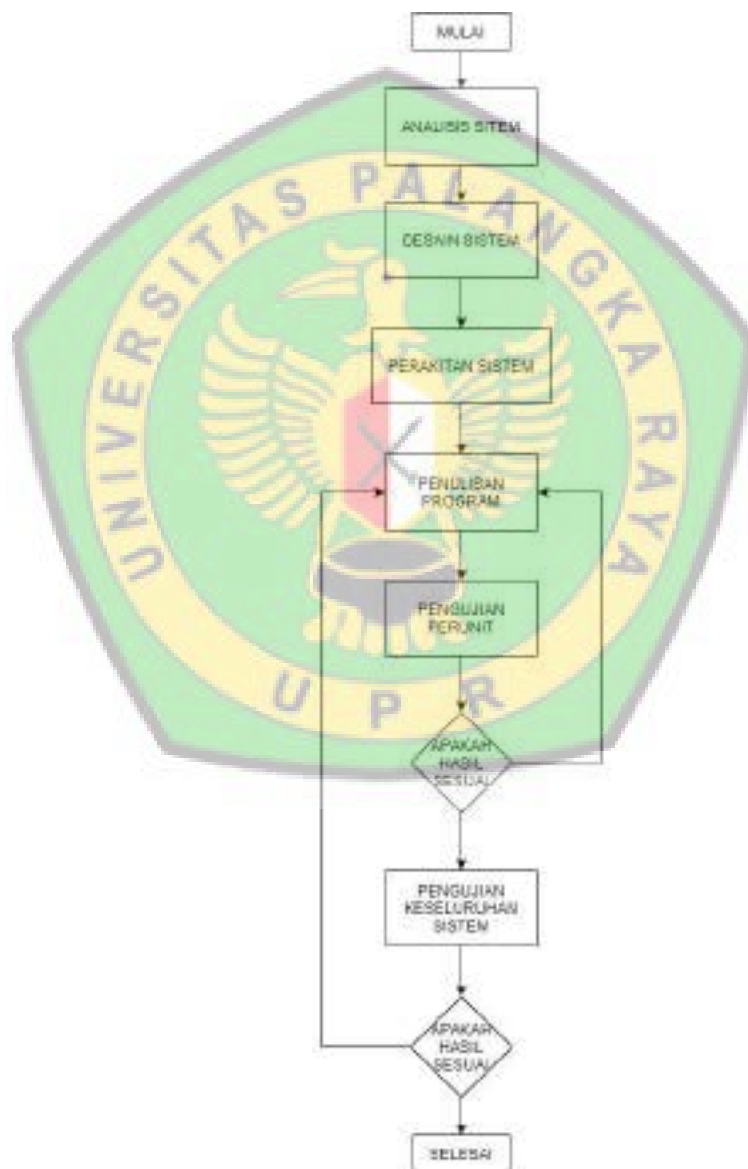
MULAI

ANALISIS SITEM

DESAIN SISTEM

PERAKITAN SISTEM

PENULISAN PROGRAM

PENGUJIAN PERUNIT

APAKAH HASIL SESUAI

PENGUJIAN KESELURUHAN SISTEM

APAKAH HASIL SESUAI

SELESAI

UNIVERSITAS PALANGKA RAYA

UPR